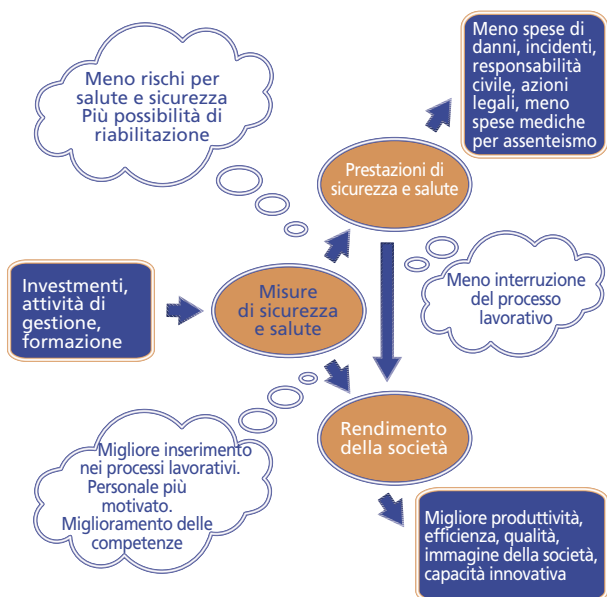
Meno rischi per salute e sicurezza
Più possibilità di riabilitazione

Meno spese di danni, incidenti, responsabilità civile, azioni legali, meno spese mediche per assenteismo

Prestazioni di sicurezza e salute

Investimenti, attività di gestione, formazione

Misure di sicurezza e salute

Meno interruzione del processo lavorativo

Rendimento della società

Migliore inserimento nei processi lavorativi.
Personale più motivato.
Miglioramento delle competenze

Migliore produttività, efficienza, qualità, immagine della società, capacità innovativa